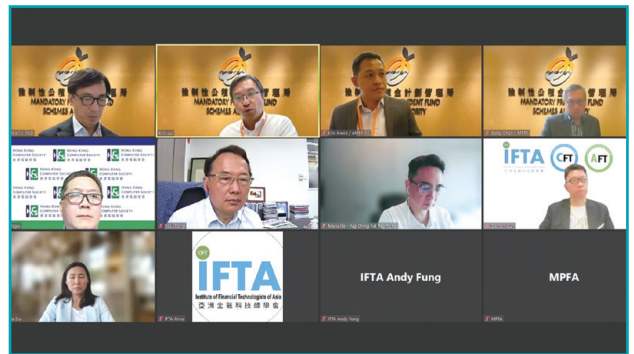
強制性公積金計劃管理局
MANDATORY PROVIDENT FUND SCHEMES AUTHORITY

強制性公積金計劃管理局
MANDATORY A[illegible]

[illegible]ENT FUND
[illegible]

強制性公積金計劃管理局
MANDATORY PROVIDENT FUND SCHEMES AUTHORITY

HONG KONG COMPUTER SOCIETY
香港電腦學會

IFTA
CFT
AFT

IFTA
Institute of Financial Technologists of Asia
亞洲金融科技師學會

IFTA Andy Fung

MPFA

IFTA Andy Fung

MPFA